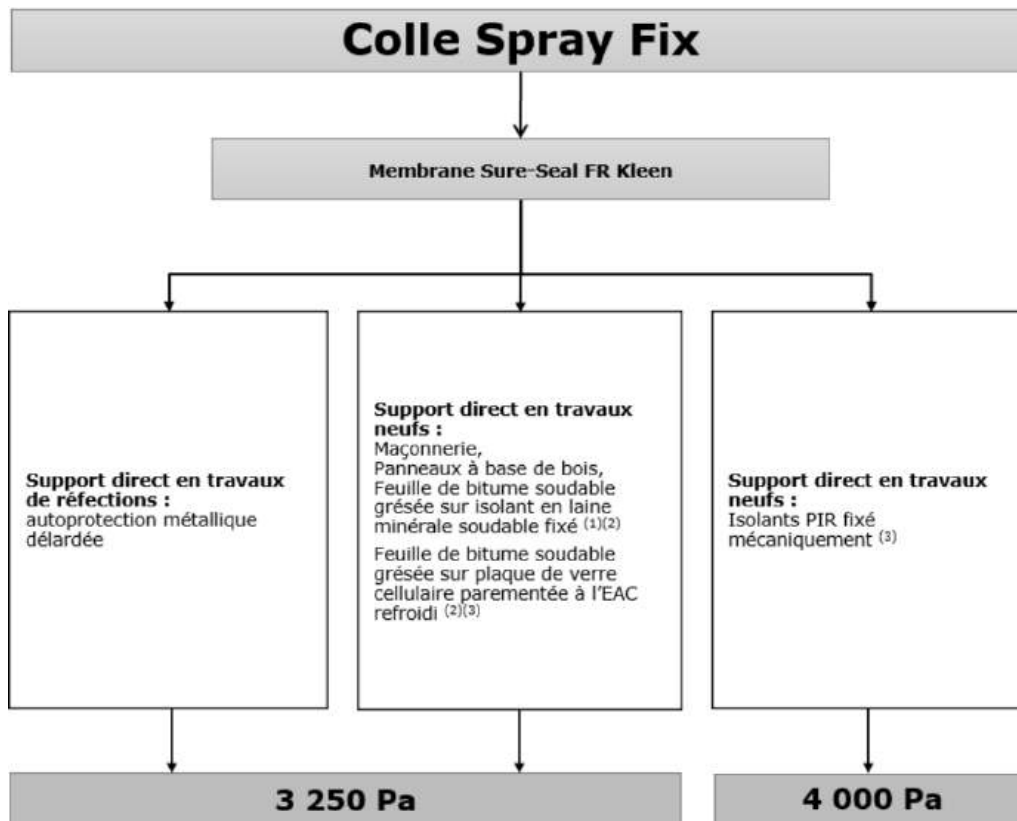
Colle Spray Fix

Membrane Sure-Seal FR Kleen

Support direct en travaux de réfections : autoprotection métallique délardée

Support direct en travaux neufs : Maçonnerie, Panneaux à base de bois, Feuille de bitume soudable grésée sur isolant en laine minérale soudable fixé $^{(1)(2)}$

Feuille de bitume soudable grésée sur plaque de verre cellulaire parementée à l'EAC refroidi $^{(2)(3)}$

Support direct en travaux neufs : Isolants PIR fixé mécaniquement $^{(3)}$

3 250 Pa

4 000 Pa